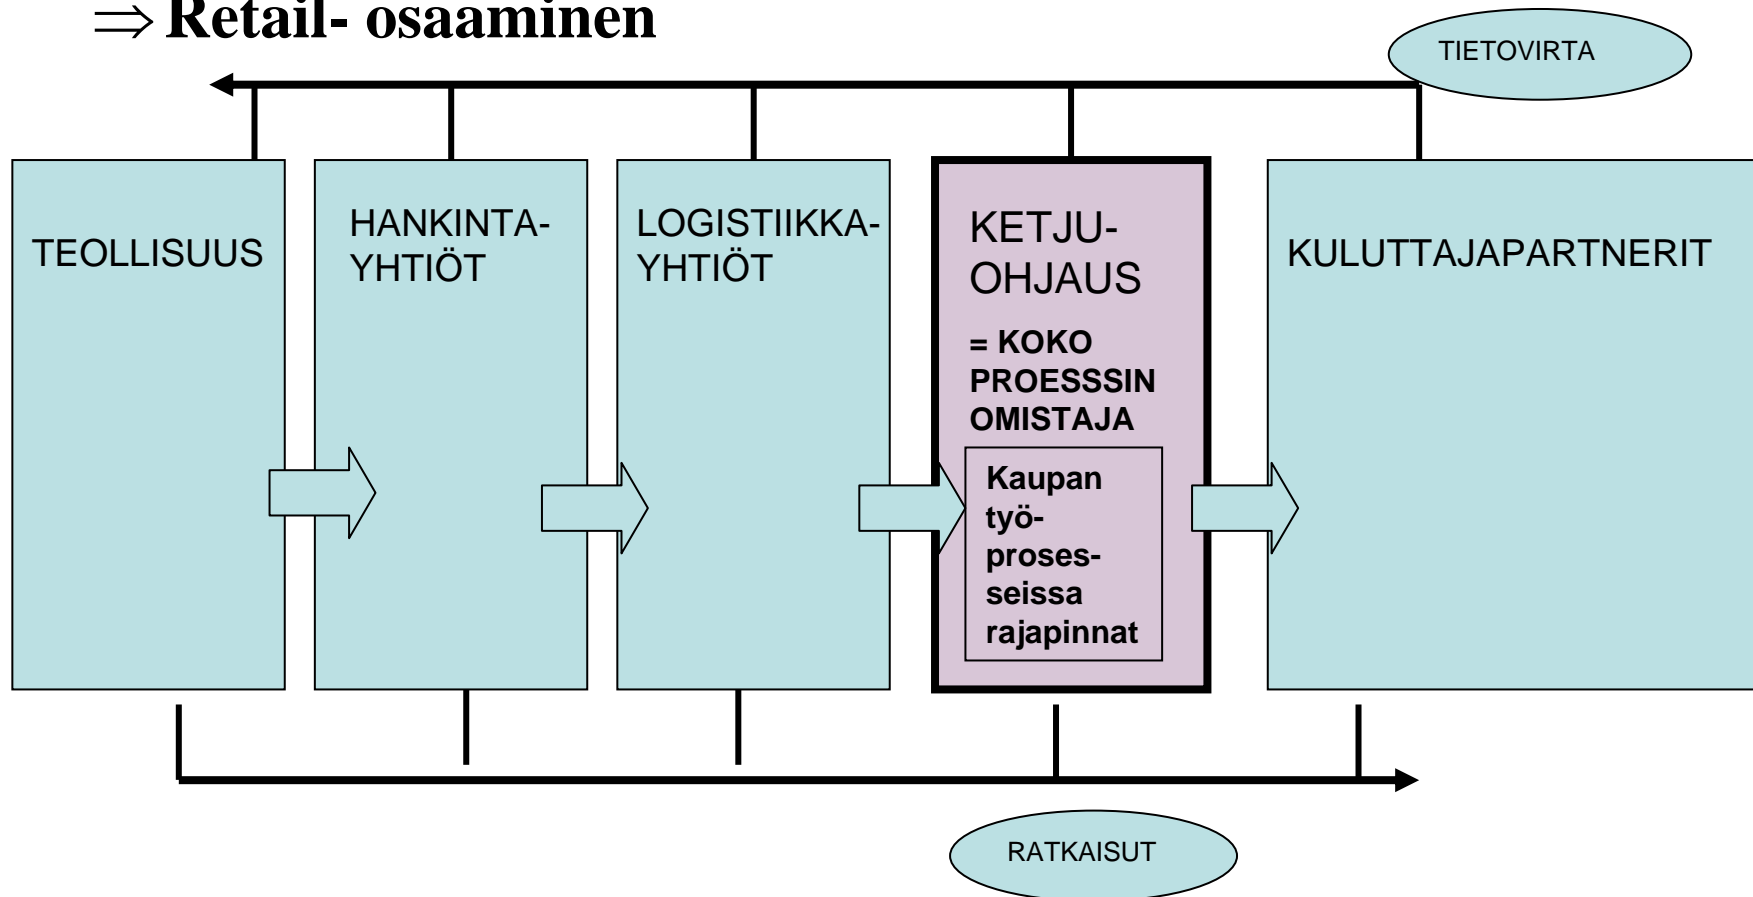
$\Rightarrow$ Retail- osaaminen

TIETOVIRTA

TEOLLISUUS

HANKINTA-YHTIÖT

LOGISTIIKKA-YHTIÖT

KETJU-OHJAUS

= KOKO PROESSSIN OMISTAJA

Kaupan työ-proses-seissa rajapinnat

KULUTTAJAPARTNERIT

RATKAISUT